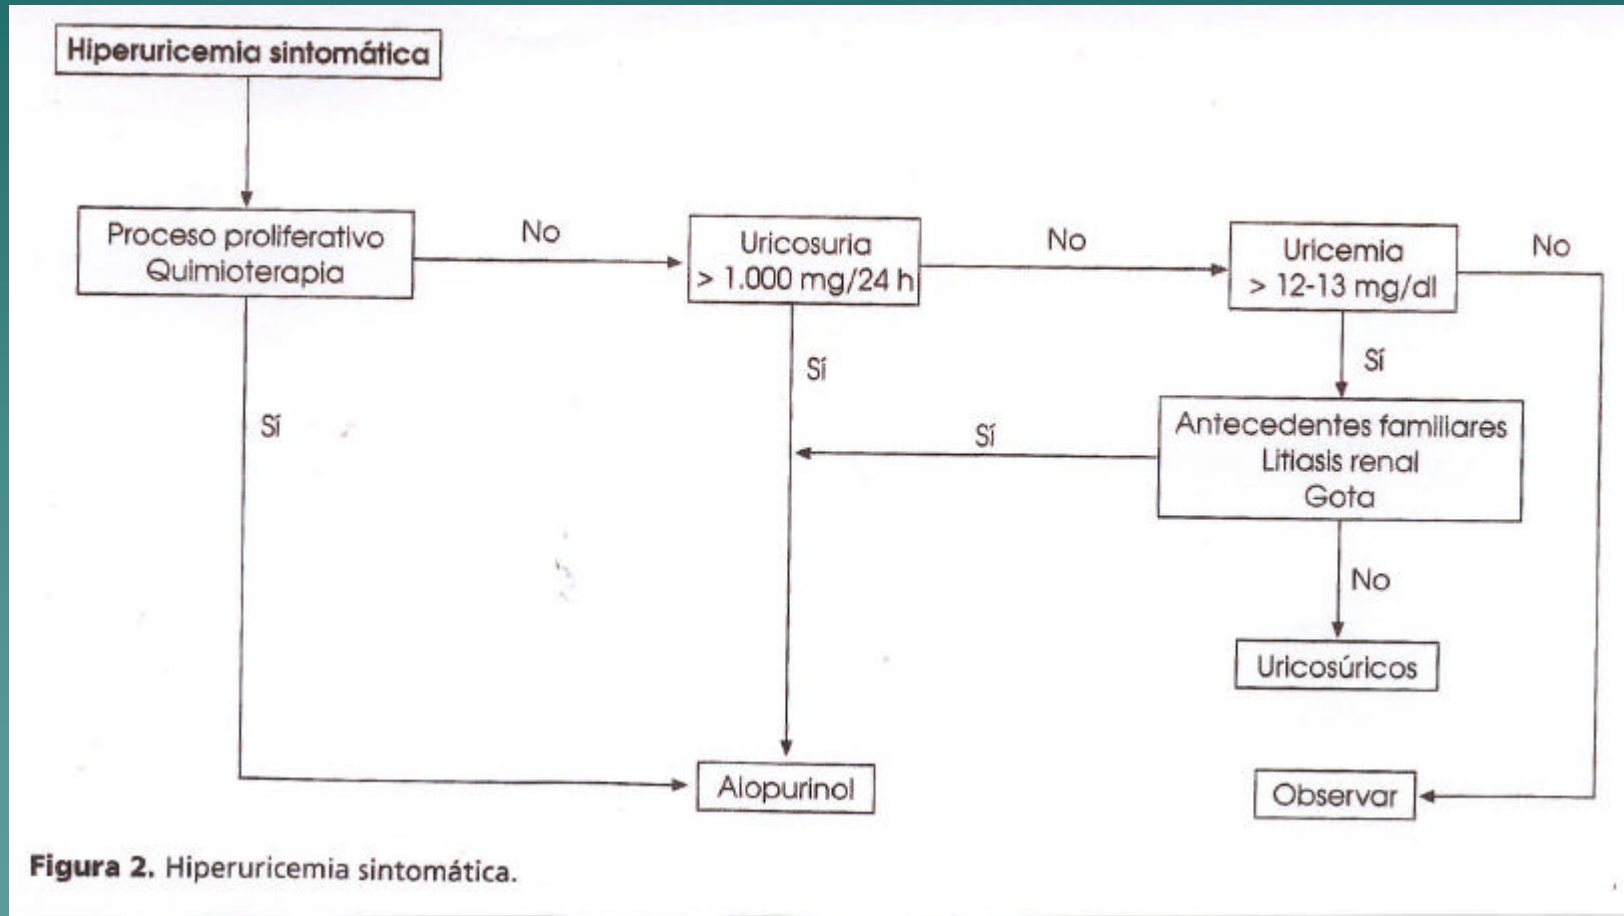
Hiperuricemia sintomática

Proceso proliferativo
Quimioterapia

No

Uricosuria
> 1.000 mg/24 h

No

Uricemia
> 12-13 mg/dl

No

Sí

Sí

Sí

Sí

Antecedentes familiares
Litiasis renal
Gota

No

Uricosúricos

Alopurinol

Observar

**Figura 2.** Hiperuricemia sintomática.